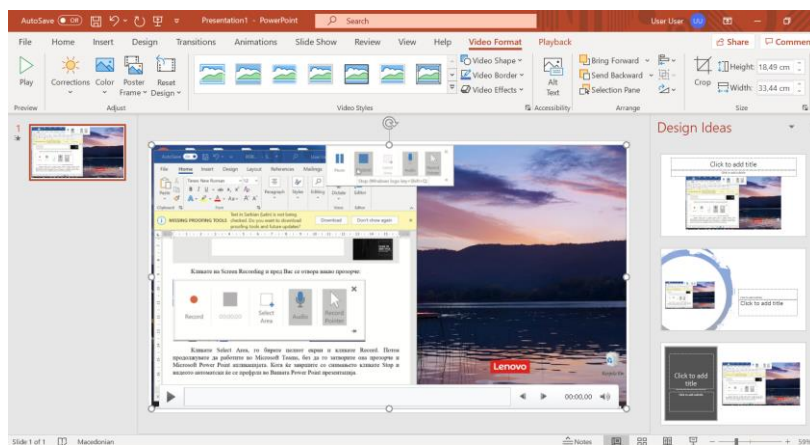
AutoSave Off Presentation1 - PowerPoint Search User User UU

File Home Insert Design Transitions Animations Slide Show Review View Help Video Format Playback Share Comments

Play Corrections Color Poster Frame Reset Design

Video Shape Video Border Video Effects Alt Text Bring Forward Send Backward Selection Pane Crop Height: 18,49 cm Width: 33,44 cm

Preview Adjust Video Styles Accessibility Arrange Size

1

Design Ideas

Click to add title

Click to add title

Click to add title

MISSING PROOFING TOOLS Download Don't show again

Кликнете на Screen Recording и пред Вас се отвора нова програма:

Record Select Area Audio Record Pointer

Кликнете Select Area, го бирате целиот екран и кликнете Record. Потоа продолжувате да работите во Microsoft Текст, без да го затворите оваа програма и Microsoft Power Point автоматски. Кога ќе завршите со снимањето кликнете Stop и видеото автоматски ќе се пренесе во Вашата Power Point презентација.

Lenovo

00:00,00

Slide 1 of 1 Macedonian Notes